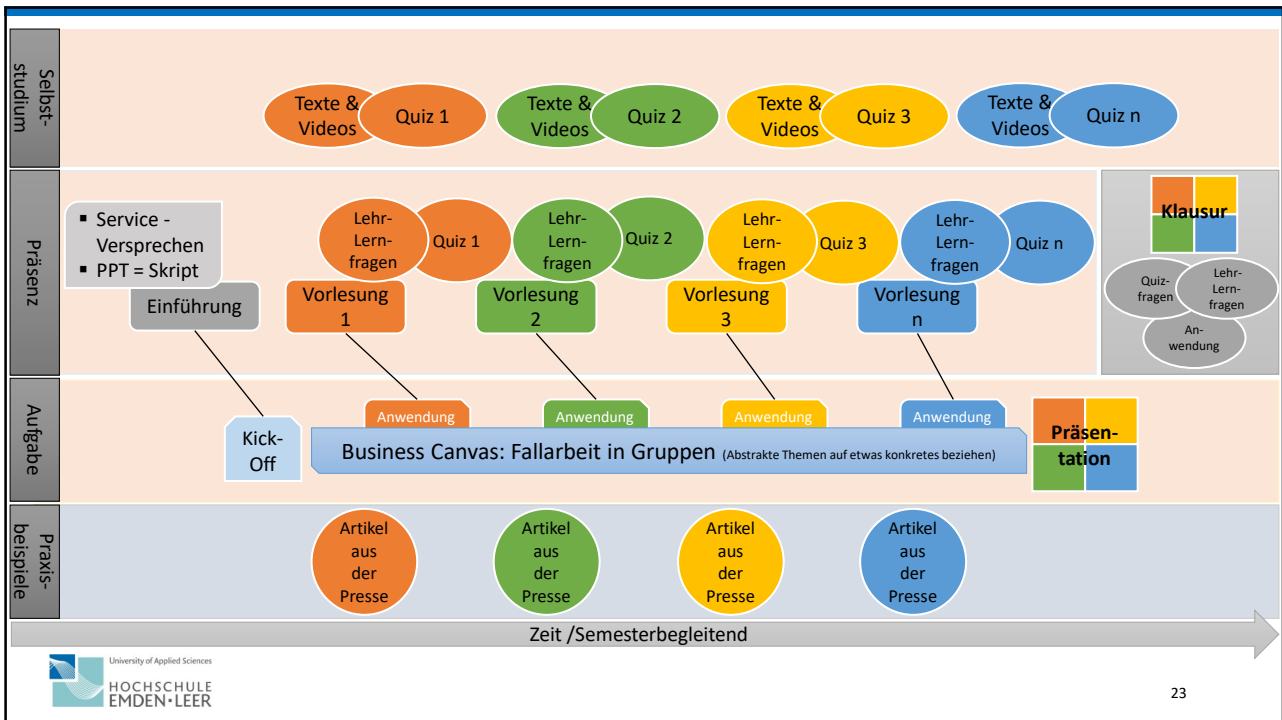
Selbststudium

Texte & Videos
Quiz 1
Texte & Videos
Quiz 2
Texte & Videos
Quiz 3
Texte & Videos
Quiz n

Präsenz

▪ Service - Versprechen
▪ PPT = Skript

Einführung

Lehr-Lern-fragen
Quiz 1
Vorlesung 1

Lehr-Lern-fragen
Quiz 2
Vorlesung 2

Lehr-Lern-fragen
Quiz 3
Vorlesung 3

Lehr-Lern-fragen
Quiz n
Vorlesung n

Klausur
Quiz-fragen
Lehr-Lern-fragen
An-wendung

Aufgabe

Kick-Off
Anwendung
Anwendung
Anwendung
Anwendung
Business Canvas: Fallarbeit in Gruppen (Abstrakte Themen auf etwas konkretes beziehen)
Präsen-tation

Praxisbeispiele

Artikel aus der Presse
Artikel aus der Presse
Artikel aus der Presse
Artikel aus der Presse

Zeit /Semesterbegleitend

University of Applied Sciences
HOCHSCHULE EMDEN•LEER

23